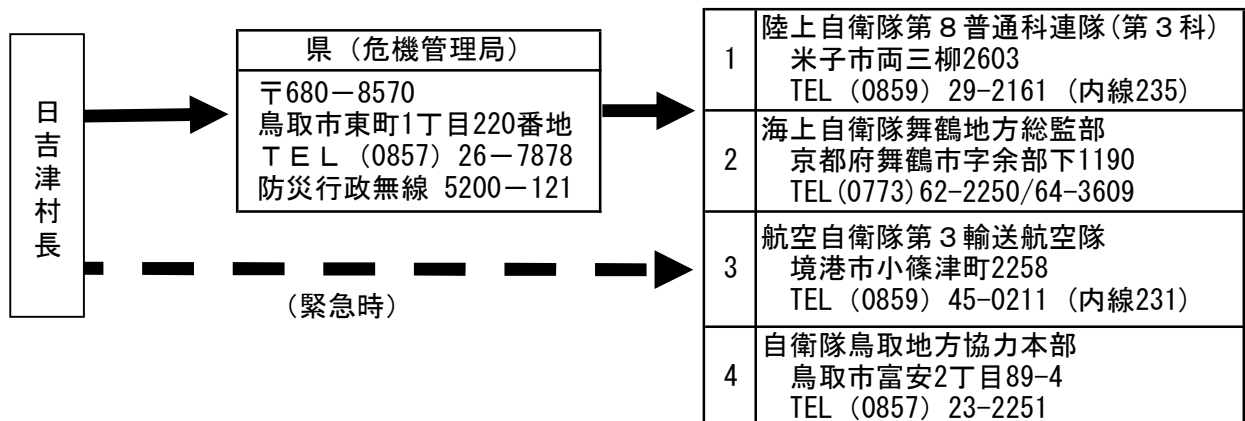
日吉津村長

県（危機管理局）
〒680－8570
鳥取市東町1丁目220番地
ＴＥＬ（0857）26－7878
防災行政無線 5200－121

（緊急時）

| | |
|---|---|
| 1 | 陸上自衛隊第８普通科連隊(第３科) 米子市両三柳2603 TEL (0859) 29-2161 (内線235) |
| 2 | 海上自衛隊舞鶴地方総監部 京都府舞鶴市字余部下1190 TEL(0773)62-2250/64-3609 |
| 3 | 航空自衛隊第３輸送航空隊 境港市小篠津町2258 TEL (0859) 45-0211 (内線231) |
| 4 | 自衛隊鳥取地方協力本部 鳥取市富安2丁目89-4 TEL (0857) 23-2251 |